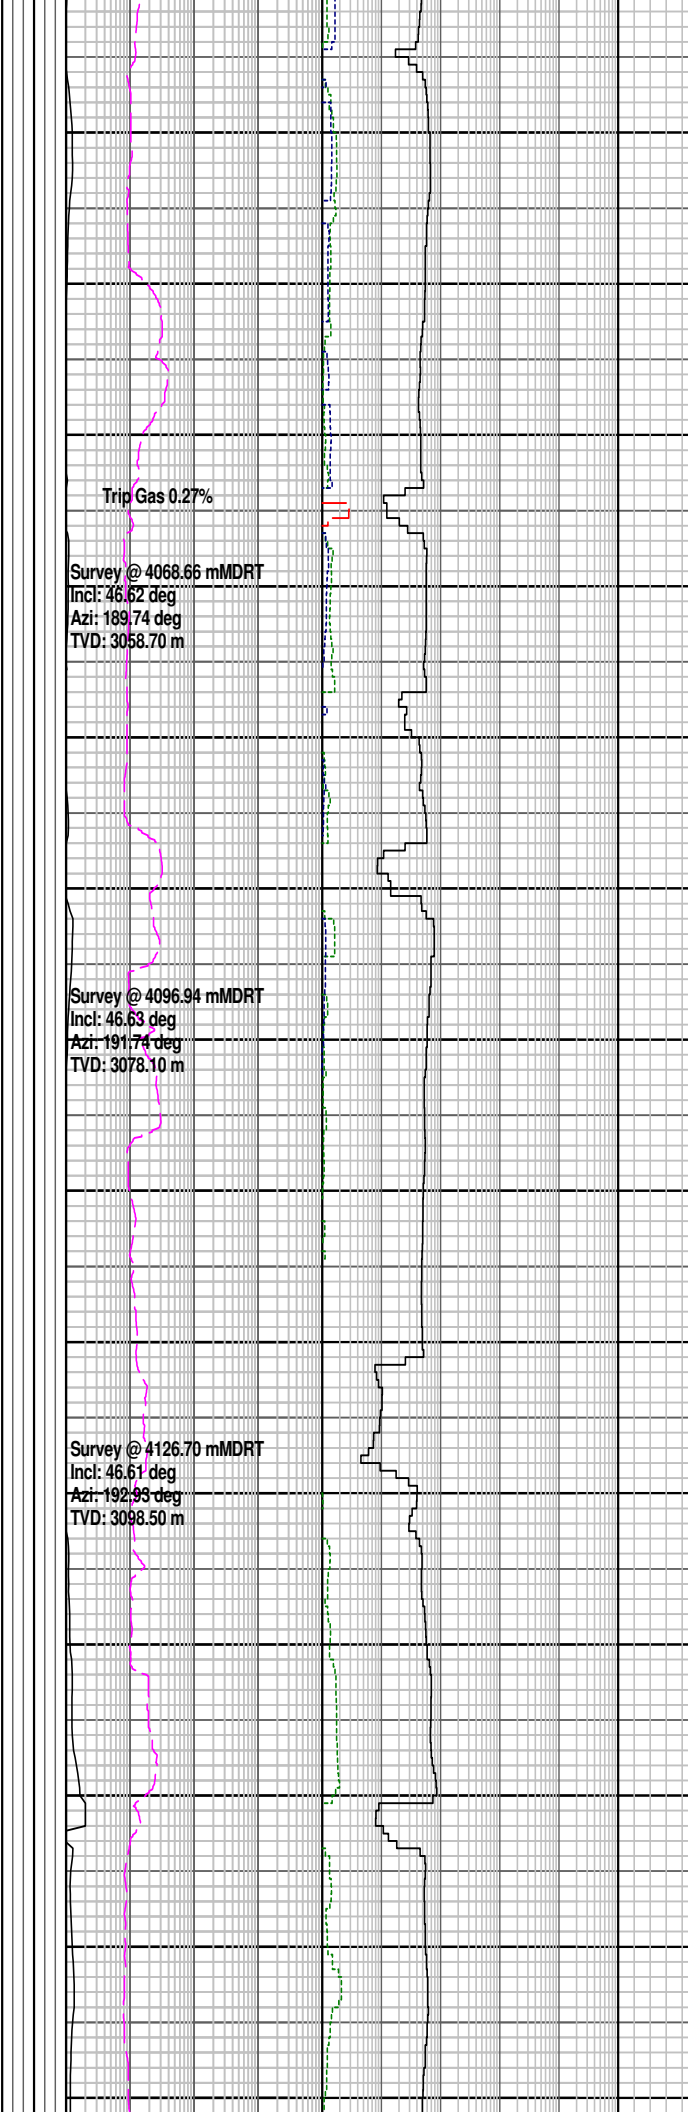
Trip Gas 0.27%

Survey @ 4068.66 mMDRT
Incl: 46.62 deg
Azi: 189.74 deg
TVD: 3058.70 m

Survey @ 4096.94 mMDRT
Incl: 46.63 deg
Azi: 191.74 deg
TVD: 3078.10 m

Survey @ 4126.70 mMDRT
Incl: 46.61 deg
Azi: 192.93 deg
TVD: 3098.50 m